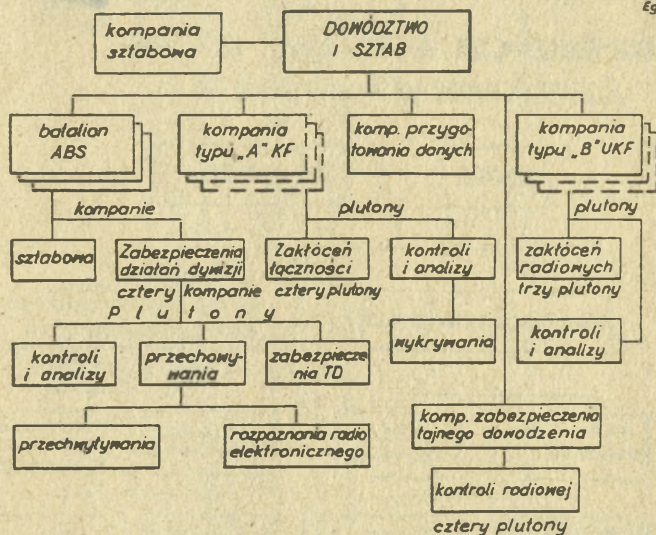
Eg

kompania sztabowa

DOWÓDZTWO I SZTAB

batalion ABS

kompania typu „A" KF

komp. przygotowania danych

kompania typu „B" UKF

kompanie

plutony

plutony

sztabowa

Zabezpieczenia działań dywizji

cztery kompanie

Zakłóceń łączności

cztery plutony

kontroli i analizy

zakłóceń radiowych

trzy plutony

plutony

kontroli i analizy

przechowywania

zabezpieczenia TD

wykrywania

kontroli i analizy

przechwytywania

rozpoznania radio elektronicznego

komp. zabezpieczenia tajnego dowodzenia

kontroli radiowej

cztery plutony